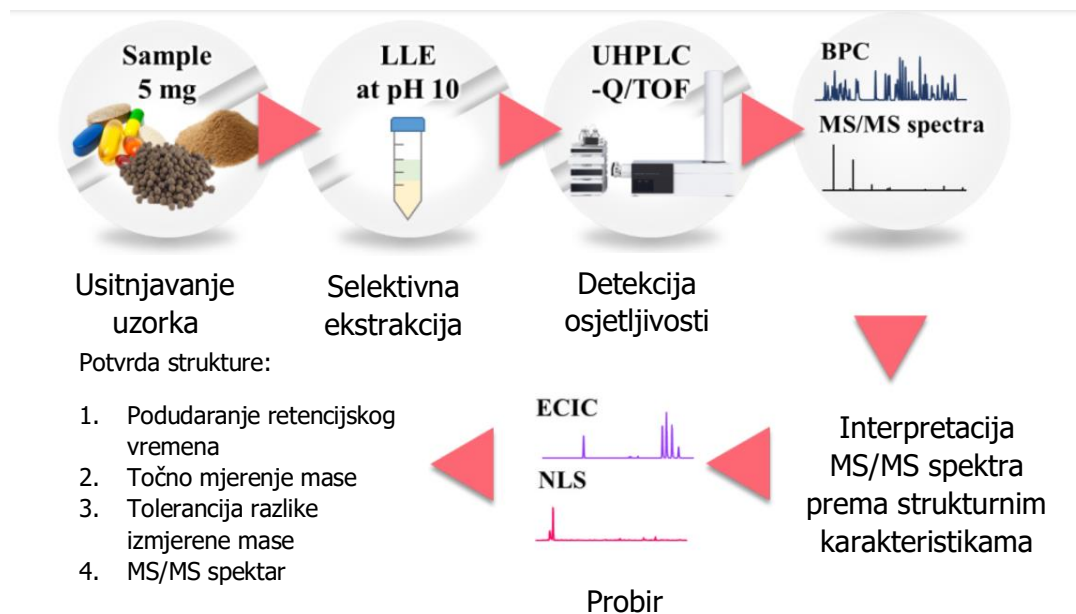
Sample
5 mg

LLE
at pH 10

UHPLC
-Q/TOF

BPC

MS/MS spectra

Usitnjavanje uzorka

Selektivna ekstrakcija

Detekcija osjetljivosti

Potvrda strukture:

1. Podudaranje retencijskog vremena
2. Točno mjerenje mase
3. Tolerancija razlike izmjerene mase
4. MS/MS spektar

ECIC

NLS

Probir

Interpretacija MS/MS spektra prema strukturnim karakteristikama